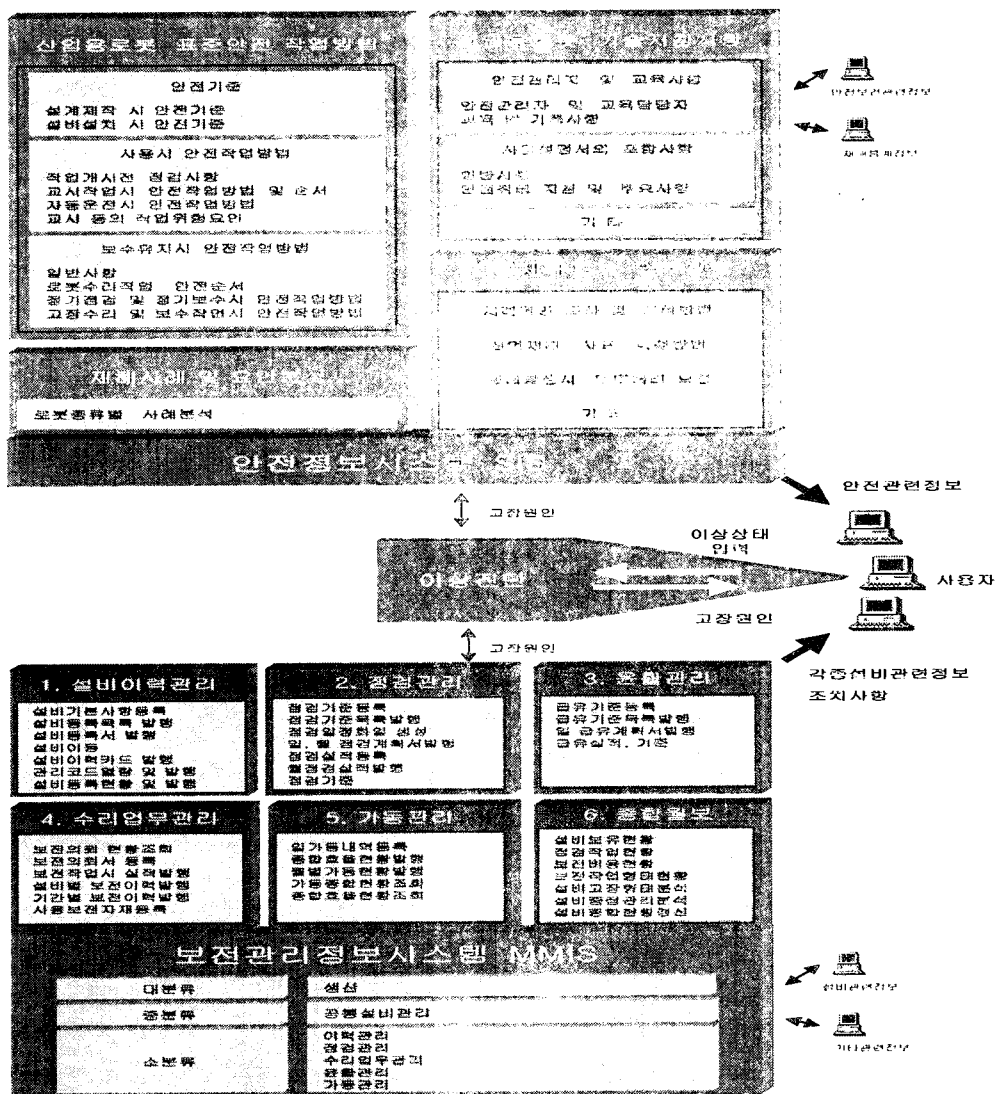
산업용로봇 표준안전 작업방법

안전기준

설계제작 시 안전기준
설비설치 시 안전기준

사용시 안전작업방법

작업개시전 점검사항
교시작업시 안전작업방법 및 순서
자동운전시 안전작업방법
교시 등의 작업위험요인

보수유지시 안전작업방법

일반사항
로봇수리작업 안전순서
정기점검 및 정기보수시 안전작업방법
고장수리 및 보수작업시 안전작업방법

재해사례 및 요인분석

로봇종류별 사례분석

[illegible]

안전관리자 및 교육사항

안전관리자 및 교육담당자
교육 및 기록사항

사고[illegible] 조합사항

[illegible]
안전작업 지침 및 중요사항

기타

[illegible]

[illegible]

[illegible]

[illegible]

기타

안전관리정보

제어관리정보

안전정보시스템 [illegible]

안전관련정보

고장원인

이상상태 입력

이상관리

사용자

고장원인

고장원인

각종설비관련정보
조치사항

1. 설비이력관리

설비기본사항등록
설비등록목록 발행
설비등록서 발행
설비이동
설비이력카드 발행
관리코드일람 및 발행
설비등록현황 및 발행

2. 점검관리

점검기준등록
점검기준목록발행
점검일정확인 생성
일, 월 점검계획서발행
점검실적등록
월점검실적발행
점검기준

3. 윤활관리

급유기준등록
급유기준목록 발행
일 급유계획서발행
급유실적, 기준

4. 수리업무관리

보전의뢰 현황조회
보전의뢰서 등록
보전작업시 실적발행
설비별 보전이력발행
기간별 보전이력발행
사용보전자재등록

5. 가동관리

일가동내역등록
종합효율현황발행
월별가동현황발행
가동종합현황조회
종합효율현황조회

6. 종합월보

설비보유현황
점검작업현황
보전비용현황
보전작업형태현황
설비고장형태분석
설비정검관리분석
설비종합관리경신

보전관리정보시스템 MMIS

대분류 | 생산
중분류 | 공통설비관리
소분류 | 이력관리
점검관리
수리업무관리
윤활관리
가동관리

설비관련정보

기타관련정보